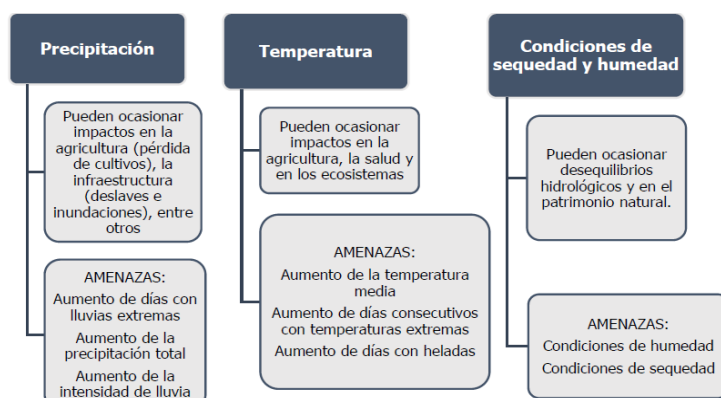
Precipitación

Pueden ocasionar impactos en la agricultura (pérdida de cultivos), la infraestructura (deslaves e inundaciones), entre otros

AMENAZAS:
Aumento de días con lluvias extremas
Aumento de la precipitación total
Aumento de la intensidad de lluvia

Temperatura

Pueden ocasionar impactos en la agricultura, la salud y en los ecosistemas

AMENAZAS:
Aumento de la temperatura media
Aumento de días consecutivos con temperaturas extremas
Aumento de días con heladas

Condiciones de sequedad y humedad

Pueden ocasionar desequilibrios hidrológicos y en el patrimonio natural.

AMENAZAS:
Condiciones de humedad
Condiciones de sequedad